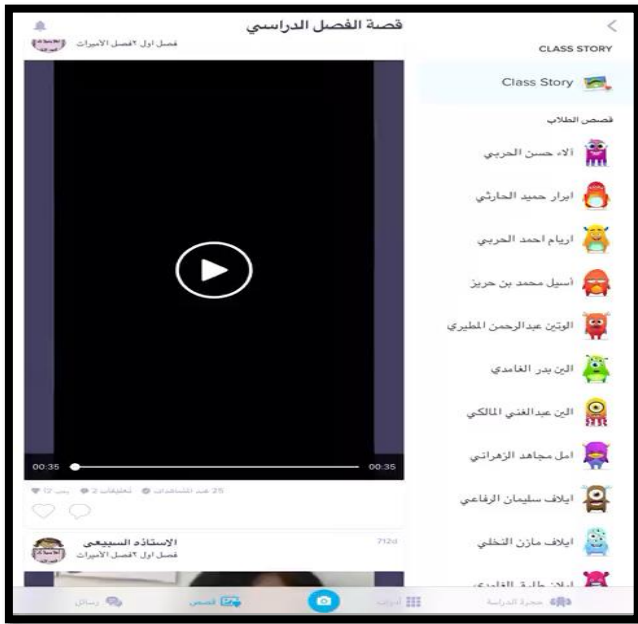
قصة الفصل الدراسي
فصل اول ٢فصل الاميرات
00:35
00:35
25 عدد المشاهدات · تعليقات 2 · يحب 12
الاستاذه السبيعي
فصل اول ٢فصل الاميرات
712d
CLASS STORY
Class Story
قصص الطلاب
آلاء حسن الحربي
ابرار حميد الحارثي
اريام احمد الحربي
أسيل محمد بن حريز
الوتين عبدالرحمن المطيري
الين بدر الغامدي
الين عبدالغني المالكي
امل مجاهد الزهراني
ايلاف سليمان الرفاعي
ايلاف مازن النخلي
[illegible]
رسائل
قصص
أدوات
حجرة الدراسة